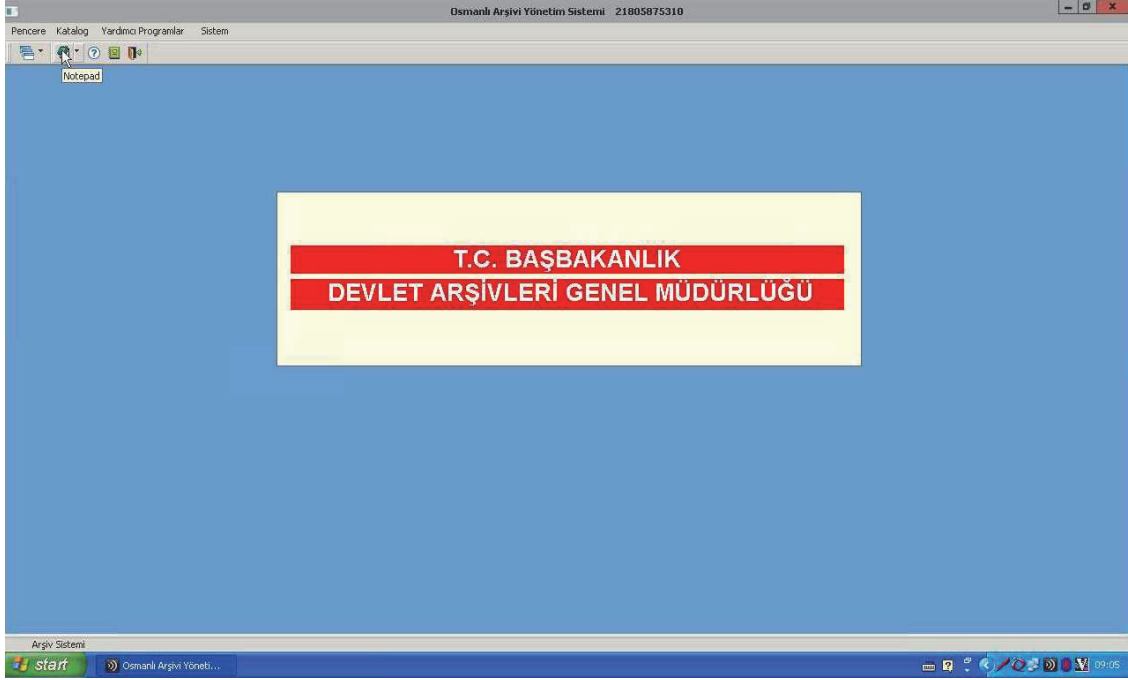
Osmanlı Arşivi Yönetim Sistemi 21805875310

Pencere Katalog Yardımcı Programlar Sistem

Notepad

T.C. BAŞBAKANLIK
DEVLET ARŞİVLERİ GENEL MÜDÜRLÜĞÜ

Arşiv Sistemi

start

Osmanlı Arşivi Yöneti...

09:05